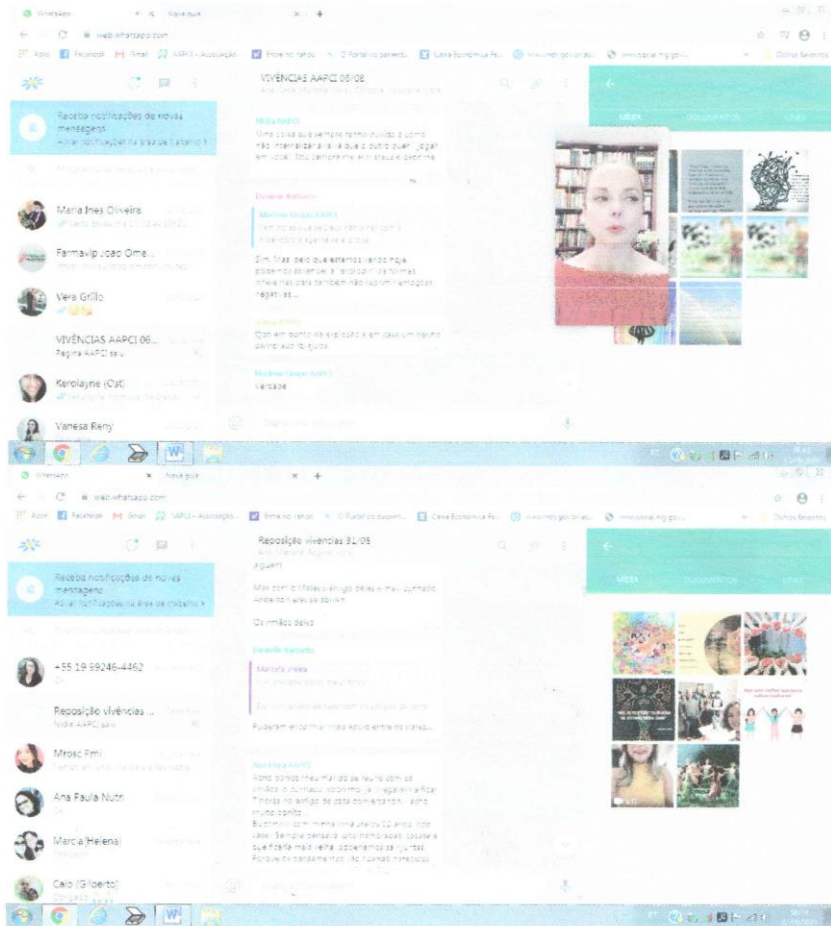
WhatsApp
Nova guia
web.whatsapp.com
Facebook Gmail
Receba notificações de novas mensagens
Ativar notificações na área de trabalho
Maria Ines Oliveira
Farmavip Joao Ome...
Vera Grillo
VIVÊNCIAS AAPCI 06...
Regina AAPCI saiu
Karolayne (Ost)
Vanesa Reny
VIVÊNCIAS AAPCI 06/08
Uma coisa que sempre tenho dúvida é como não interpretar a vida que o outro quer "jogar em você". Sou sempre me irritava e ...
Danielle Barbarto
Sim. Mas pelo que estamos vendo hoje, podemos estender a reflexão às formas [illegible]
Verdade
MÍDIA
DOCUMENTOS
LINKS

WhatsApp
Nova guia
web.whatsapp.com
Receba notificações de novas mensagens
Ativar notificações na área de trabalho
+55 19 99246-4462
Reposição vivências ...
Nadia AAPCI saiu
Mrosc Fmi
Ana Paula Nutri
Marcia (Helena)
Caio (Gilberto)
Reposição vivências 31/08
Alguém
Mas com o Mateus amigo deles e meu cunhado Anderson eles se abriam
Os irmãos dele
Danielle Barbarto
Marcela Vieira
Puderam encontrar uma saída entre os irmãos...
Acho bonito meu marido se reunir com os irmãos e cunhado, sobrinho, se pegam a ficar
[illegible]
MÍDIA
DOCUMENTOS
LINKS